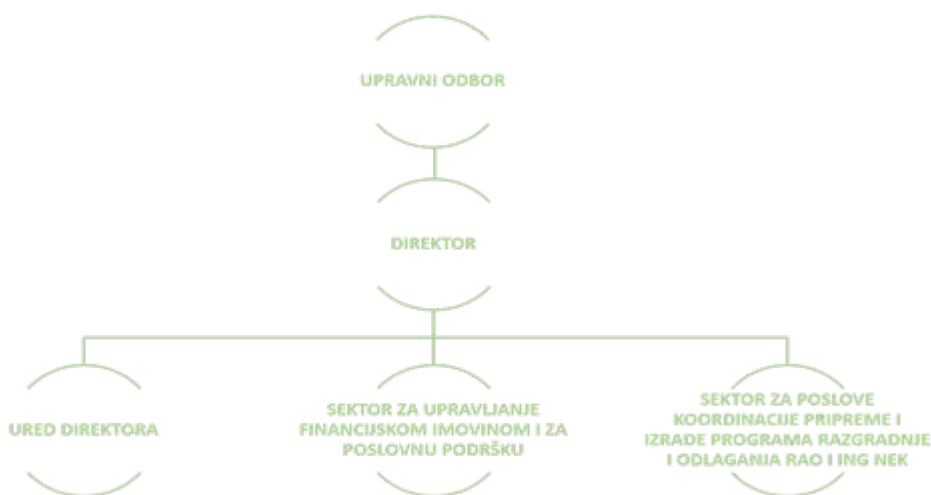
UPRAVNI ODBOR

DIREKTOR

URED DIREKTORA

SEKTOR ZA UPRAVLJANJE FINANCIJSKOM IMOVINOM I ZA POSLOVNU PODRŠKU

SEKTOR ZA POSLOVE KOORDINACIJE PRIPREME I IZRADE PROGRAMA RAZGRADNJE I ODLAGANJA RAO I ING NEK